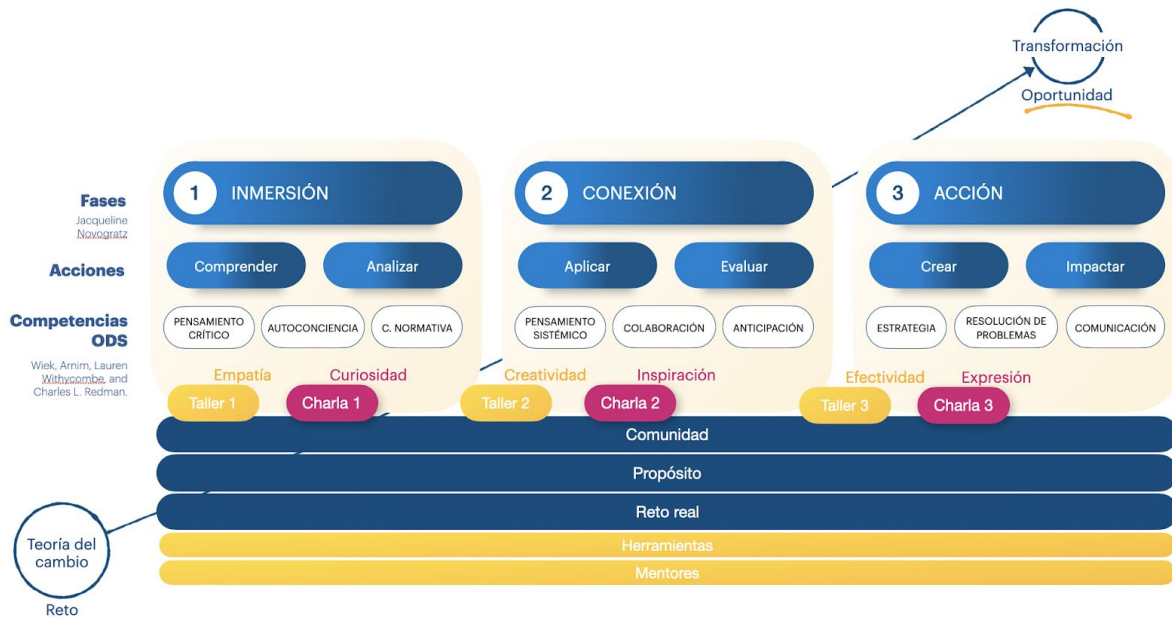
Transformación
Oportunidad

Fases
Jacqueline Novogratz

Acciones

Competencias ODS
Wiek, Arnim, Lauren Withycombe, and Charles L. Redman.

1 INMERSIÓN
Comprender
Analizar
PENSAMIENTO CRÍTICO
AUTOCONCIENCIA
C. NORMATIVA

2 CONEXIÓN
Aplicar
Evaluar
PENSAMIENTO SISTÉMICO
COLABORACIÓN
ANTICIPACIÓN

3 ACCIÓN
Crear
Impactar
ESTRATEGIA
RESOLUCIÓN DE PROBLEMAS
COMUNICACIÓN

Empatía
Taller 1
Curiosidad
Charla 1
Creatividad
Taller 2
Inspiración
Charla 2
Efectividad
Taller 3
Expresión
Charla 3

Comunidad
Propósito
Reto real
Herramientas
Mentores

Teoría del cambio
Reto